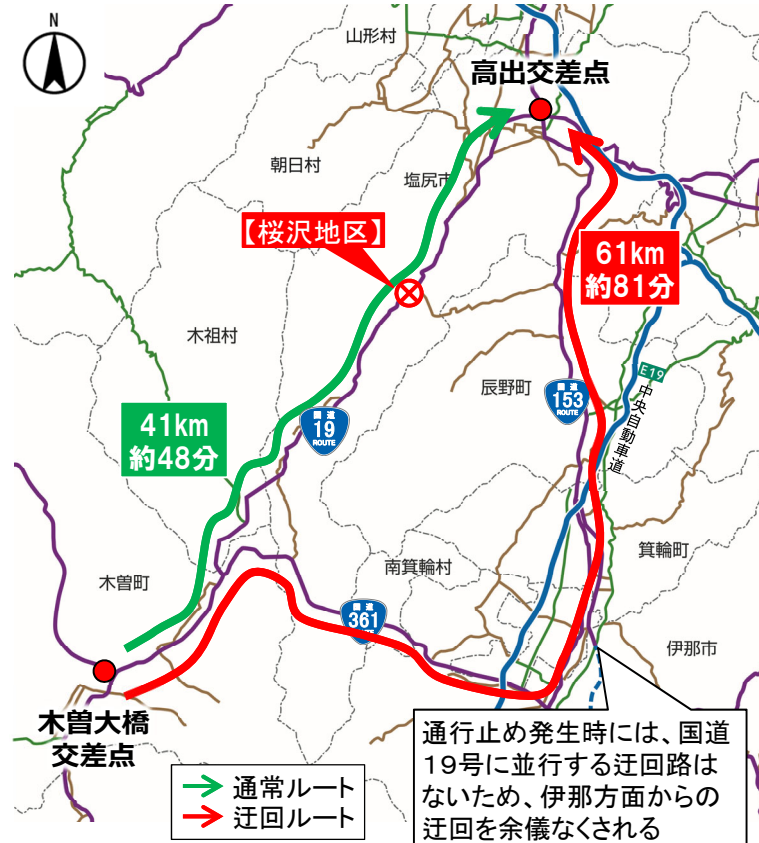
N

山形村

高出交差点

朝日村

塩尻市

【桜沢地区】

61km
約81分

木祖村

辰野町

E19

中央自動車道

国道
153
ROUTE

41km
約48分

国道
19
ROUTE

箕輪町

木曽町

南箕輪村

国道
361
ROUTE

伊那市

木曽大橋
交差点

通常ルート
迂回ルート

通行止め発生時には、国道19号に並行する迂回路はないため、伊那方面からの迂回を余儀なくされる